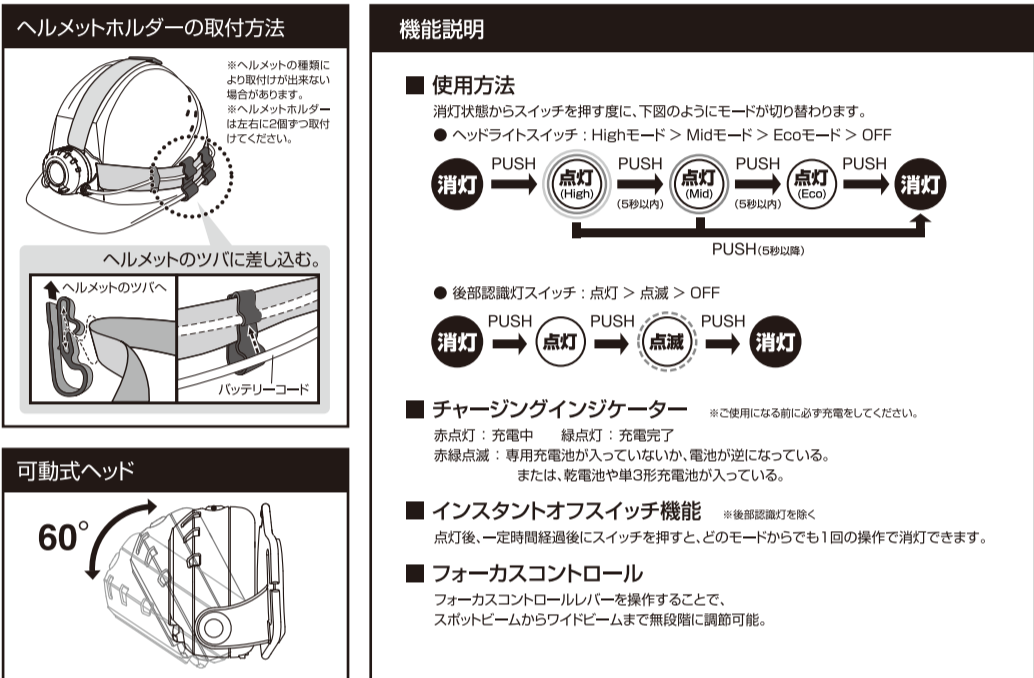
ヘルメットホルダーの取付方法

※ヘルメットの種類により取付けが出来ない場合があります。
※ヘルメットホルダーは左右に2個ずつ取付けてください。

ヘルメットのツバに差し込む。

ヘルメットのツバへ

バッテリーコード

可動式ヘッド

60°

機能説明

■ 使用方法

消灯状態からスイッチを押す度に、下図のようにモードが切り替わります。

● ヘッドライトスイッチ：Highモード > Midモード > Ecoモード > OFF

消灯 PUSH 点灯 (High) PUSH (5秒以内) 点灯 (Mid) PUSH (5秒以内) 点灯 (Eco) PUSH 消灯

PUSH(5秒以降)

● 後部認識灯スイッチ：点灯 > 点滅 > OFF

消灯 PUSH 点灯 PUSH 点滅 PUSH 消灯

■ チャージングインジケーター ※ご使用になる前に必ず充電をしてください。

赤点灯：充電中　　緑点灯：充電完了
赤緑点滅：専用充電池が入っていないか、電池が逆になっている。
または、乾電池や単3形充電池が入っている。

■ インスタントオフスイッチ機能 ※後部認識灯を除く

点灯後、一定時間経過後にスイッチを押すと、どのモードからでも1回の操作で消灯できます。

■ フォーカスコントロール

フォーカスコントロールレバーを操作することで、
スポットビームからワイドビームまで無段階に調節可能。